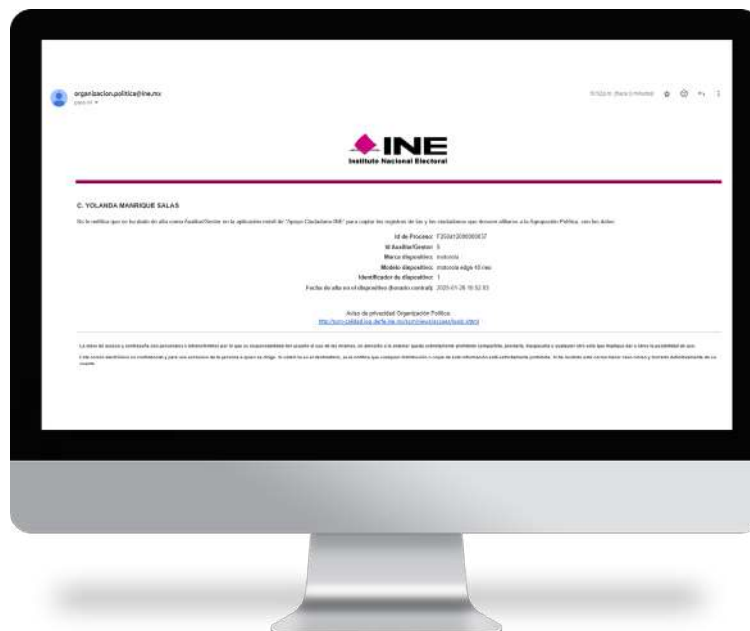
organizacion.politica@ine.mx
para mí ▾

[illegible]

INE
Instituto Nacional Electoral

C. YOLANDA MANRIQUE SALAS

Se le notifica que se ha dado de alta como Auxiliar/Gestor en la aplicación móvil de "Apoyo Ciudadano INE" para captar los registros de las y los ciudadanos que deseen afiliarse a la Agrupación Política, con los datos:

Id de Proceso: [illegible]
Id Auxiliar/Gestor: 5
Marca dispositivo: motorola
Modelo dispositivo: motorola edge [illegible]
Identificador de dispositivo: 1
Fecha de alta en el dispositivo (horario central): 2025-01-28 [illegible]

Aviso de privacidad Organización Política
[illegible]

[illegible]

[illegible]